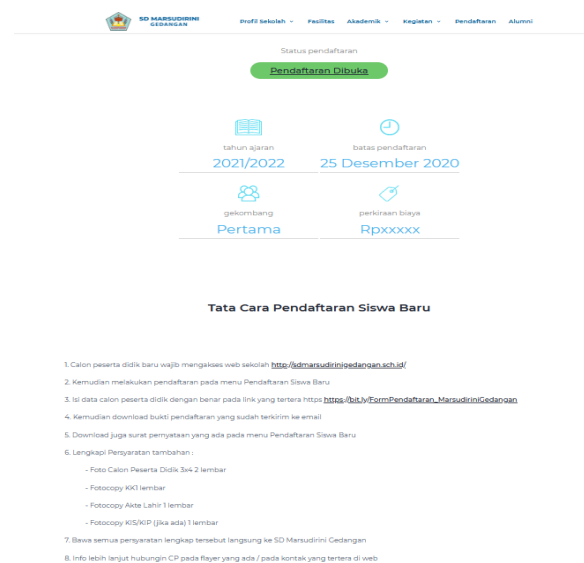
SD MARSUDIRINI GEDANGAN

Profil Sekolah ⌄ Fasilitas Akademik ⌄ Kegiatan ⌄ Pendaftaran Alumni

Status pendaftaran

Pendaftaran Dibuka

tahun ajaran
2021/2022

batas pendaftaran
25 Desember 2020

gekombang
Pertama

perkiraan biaya
Rpxxxxx

Tata Cara Pendaftaran Siswa Baru

1. Calon peserta didik baru wajib mengakses web sekolah http://sdmarsudirinigedangan.sch.id/

2. Kemudian melakukan pendaftaran pada menu Pendaftaran Siswa Baru

3. Isi data calon peserta didik dengan benar pada link yang tertera https https://bit.ly/FormPendaftaran_MarsudiriniGedangan

4. Kemudian download bukti pendaftaran yang sudah terkirim ke email

5. Download juga surat pernyataan yang ada pada menu Pendaftaran Siswa Baru

6. Lengkapi Persyaratan tambahan :

- Foto Calon Peserta Didik 3x4 2 lembar

- Fotocopy KK1 lembar

- Fotocopy Akte Lahir 1 lembar

- Fotocopy KIS/KIP (jika ada) 1 lembar

7. Bawa semua persyaratan lengkap tersebut langsung ke SD Marsudirini Gedangan

8. Info lebih lanjut hubungin CP pada flayer yang ada / pada kontak yang tertera di web